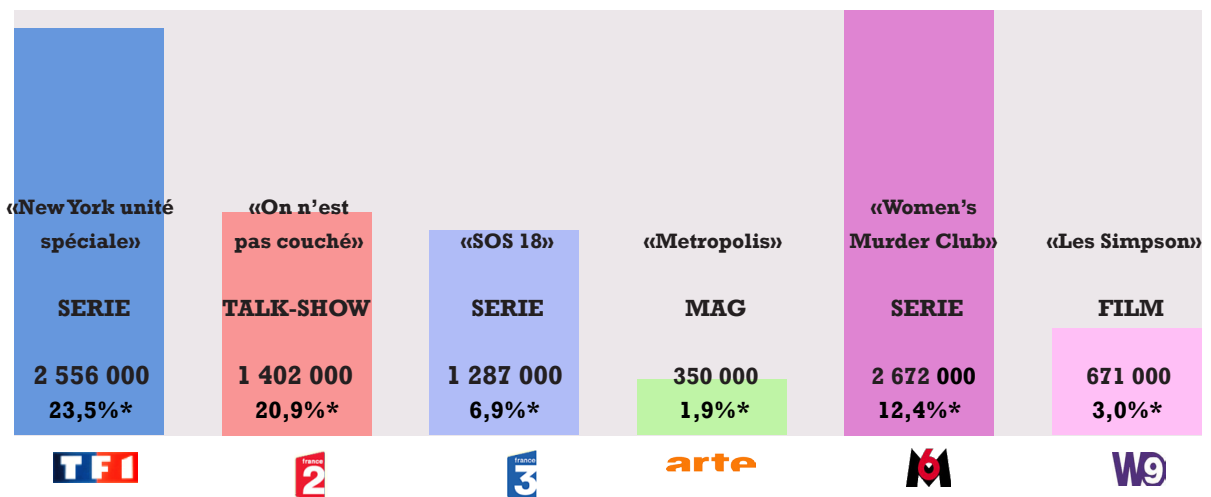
«New York unité spéciale»

SERIE

2 556 000
23,5%*

«On n'est pas couché»

TALK-SHOW

1 402 000
20,9%*

«SOS 18»

SERIE

1 287 000
6,9%*

«Metropolis»

MAG

350 000
1,9%*

«Women's Murder Club»

SERIE

2 672 000
12,4%*

«Les Simpson»

FILM

671 000
3,0%*

TF1 france 2 france 3 arte M6 W9